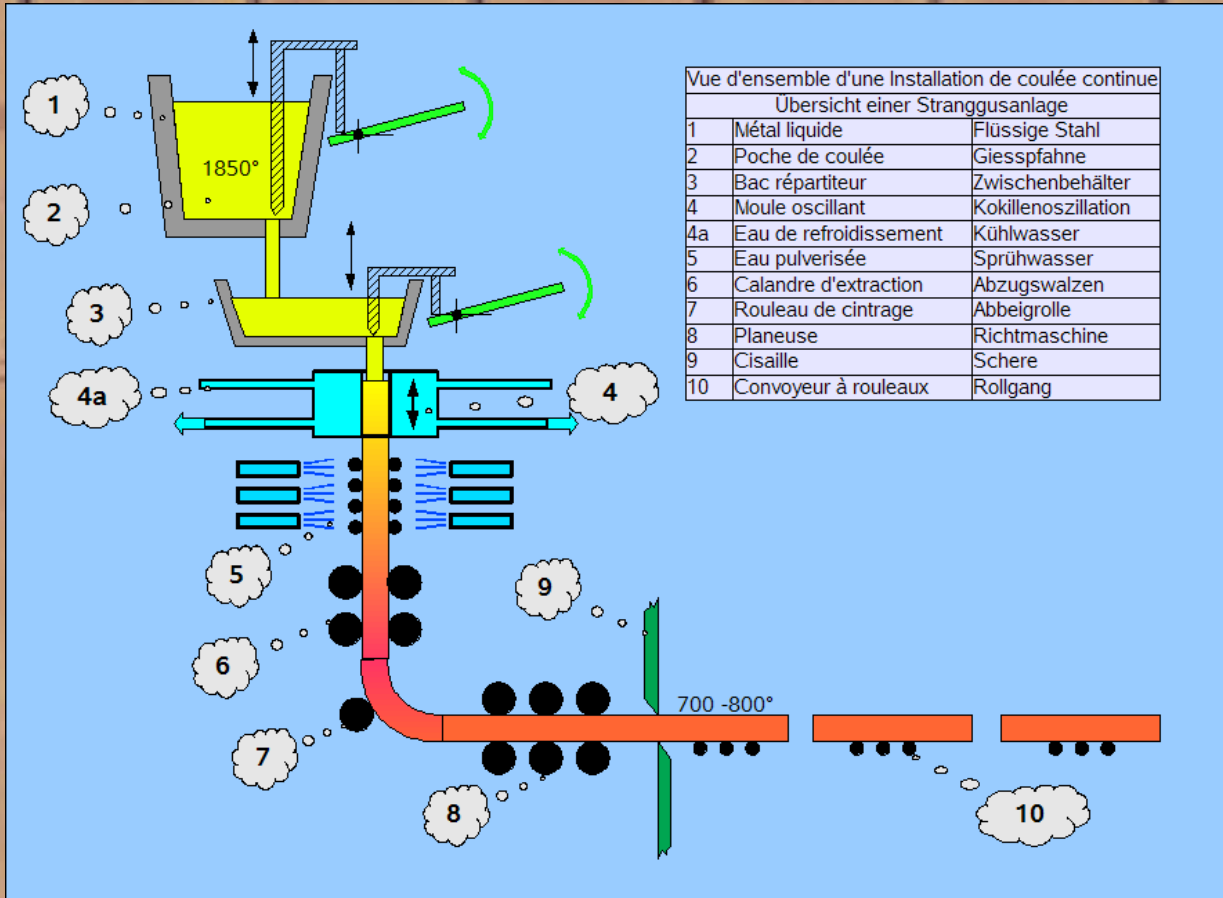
1

2

1850°

3

4a

4

5

6

7

8

9

700 -800°

10

| Vue d'ensemble d'une Installation de coulée continue | | |
|---|---|---|
| Übersicht einer Stranggusanlage | | |
| 1 | Métal liquide | Flüssige Stahl |
| 2 | Poche de coulée | Giesspfahne |
| 3 | Bac répartiteur | Zwischenbehälter |
| 4 | Moule oscillant | Kokillenoszillation |
| 4a | Eau de refroidissement | Kühlwasser |
| 5 | Eau pulverisée | Sprühwasser |
| 6 | Calandre d'extraction | Abzugswalzen |
| 7 | Rouleau de cintrage | Abbeigrolle |
| 8 | Planeuse | Richtmaschine |
| 9 | Cisaille | Schere |
| 10 | Convoyeur à rouleaux | Rollgang |